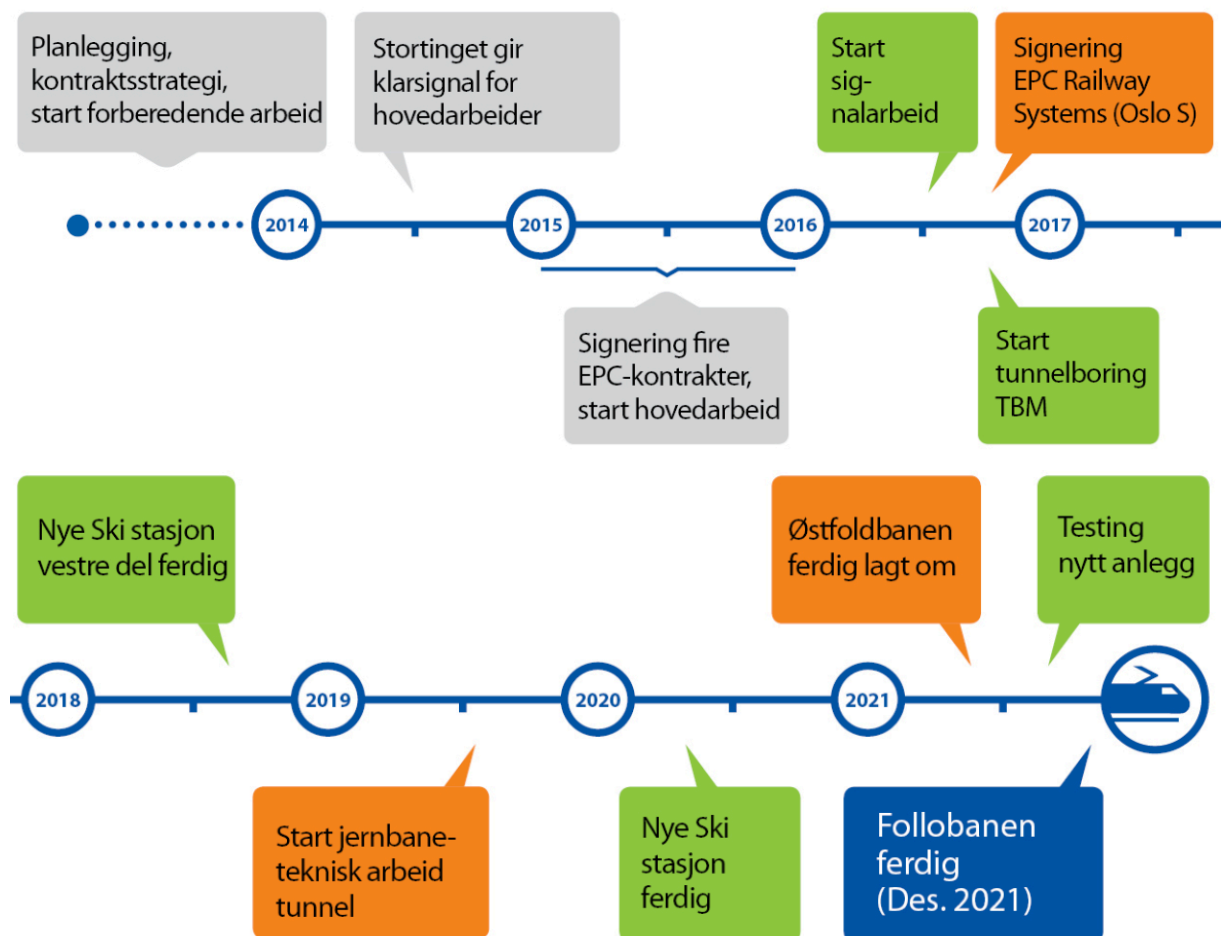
Planlegging, kontraktsstrategi, start forberedende arbeid

Stortinget gir klarsignal for hovedarbeider

Start signalarbeid

Signering EPC Railway Systems (Oslo S)

2014

2015

2016

2017

Signering fire EPC-kontrakter, start hovedarbeid

Start tunnelboring TBM

Nye Ski stasjon vestre del ferdig

Østfoldbanen ferdig lagt om

Testing nytt anlegg

2018

2019

2020

2021

Start jernbaneteknisk arbeid tunnel

Nye Ski stasjon ferdig

Follobanen ferdig (Des. 2021)